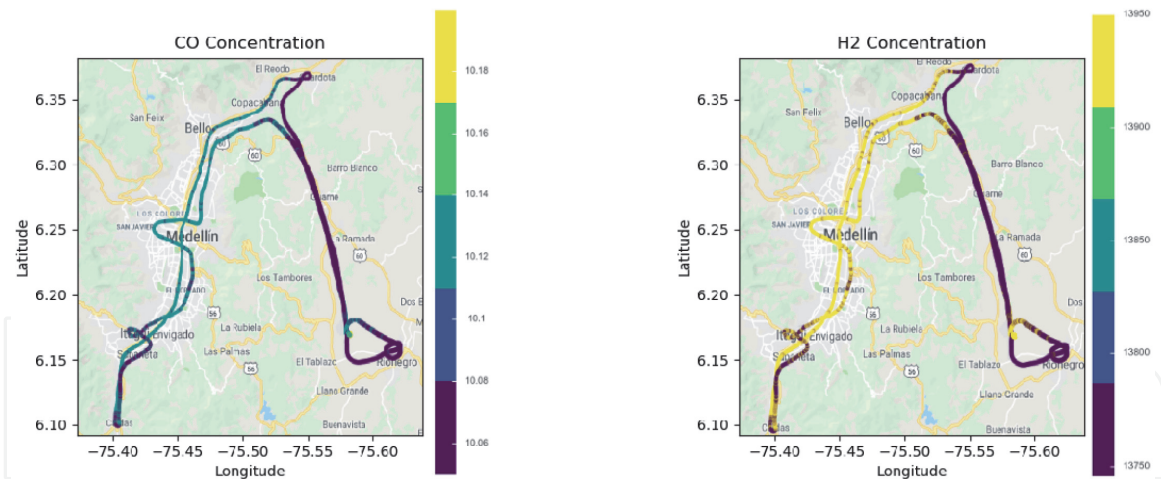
CO Concentration

6.35
6.30
6.25
6.20
6.15
6.10

Latitude

−75.40 −75.45 −75.50 −75.55 −75.60

Longitude

El Reodo
Girardota
Copacabana
San Felix
Bello
Barro Blanco
Guarne
LOS COLORES
SAN JAVIER
Medellín
La Ramada
Los Tambores
EL POBLADO
Dos
Itagüí Envigado
La Rubiela
Sabaneta
Las Palmas
El Tablazo
Rionegro
Llano Grande
Caldas
Buenavista

10.18
10.16
10.14
10.12
10.1
10.08
10.06

H2 Concentration

6.35
6.30
6.25
6.20
6.15
6.10

Latitude

−75.40 −75.45 −75.50 −75.55 −75.60

Longitude

El Reodo
Girardota
Copacabana
San Felix
Bello
Barro Blanco
Guarne
LOS COLORES
SAN JAVIER
Medellín
La Ramada
Los Tambores
EL POBLADO
Dos
Itagüí Envigado
La Rubiela
Sabaneta
Las Palmas
El Tablazo
Rionegro
Llano Grande
Caldas
Buenavista

13950
13900
13850
13800
13750